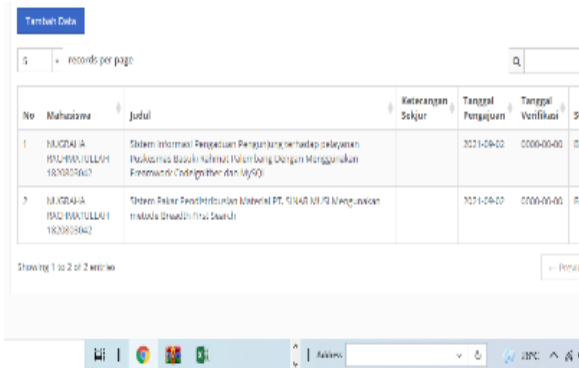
Tambah Data

5 records per page

| No | Mahasiswa | Judul | Keterangan Sekjur | Tanggal Pengajuan | Tanggal Verifikasi | S |
|---|---|---|---|---|---|---|
| 1 | NUGRAHA RACHMATULLAH 1820805042 | Sistem Informasi Pengaduan Pengunjung terhadap pelayanan Puskesmas Basuki Rahmat Palembang Dengan Menggunakan Framework CodeIgniter dan MySQL | | 2021-09-02 | 0000-00-00 | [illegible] |
| 2 | NUGRAHA RACHMATULLAH 1820805042 | Sistem Pakar Pendistribusian Material PT. SINAR MUSI Menggunakan metode Breadth First Search | | 2021-09-02 | 0000-00-00 | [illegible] |

Showing 1 to 2 of 2 entries

← Previ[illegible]

Address